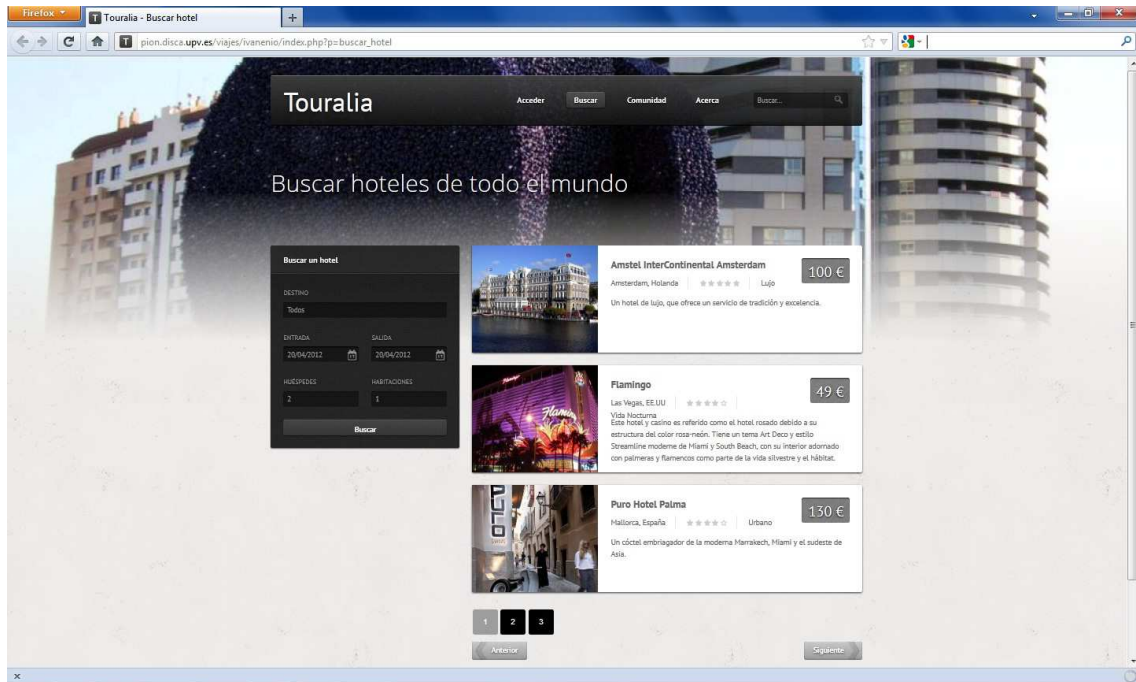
Firefox

Touralia - Buscar hotel

pion.disca.upv.es/viajes/ivanenio/index.php?p=buscar_hotel

Touralia

Acceder Buscar Comunidad Acerca Buscar...

Buscar hoteles de todo el mundo

Buscar un hotel

DESTINO
Todos

ENTRADA
20/04/2012

SALIDA
20/04/2012

HUÉSPEDES
2

HABITACIONES
1

Buscar

Amstel InterContinental Amsterdam
100 €
Amsterdam, Holanda | Lujo
Un hotel de lujo, que ofrece un servicio de tradición y excelencia.

Flamingo
49 €
Las Vegas, EE.UU | Vida Nocturna
Este hotel y casino es referido como el hotel rosado debido a su estructura del color rosa-neón. Tiene un tema Art Deco y estilo Streamline moderne de Miami y South Beach, con su interior adornado con palmeras y flamencos como parte de la vida silvestre y el hábitat.

Puro Hotel Palma
130 €
Mallorca, España | Urbano
Un cóctel embriagador de la moderna Marrakech, Miami y el sudeste de Asia.

1 2 3

Anterior

Siguiente